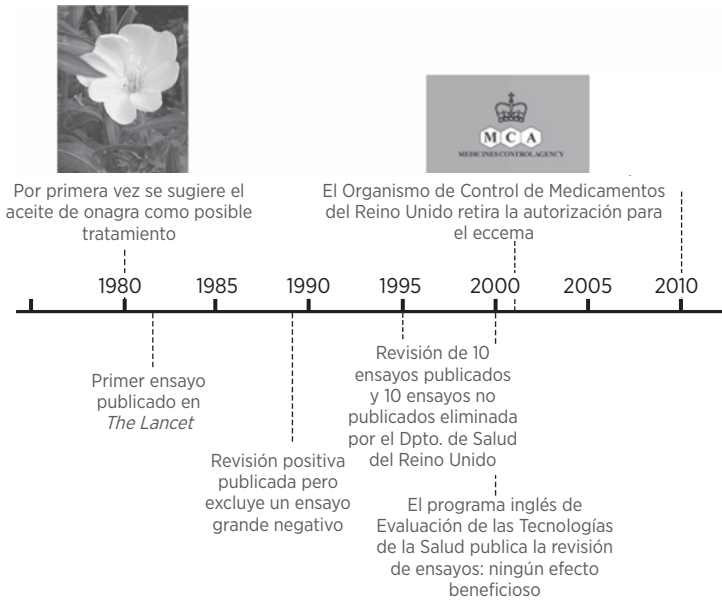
MCA
MEDICINES CONTROL AGENCY

Por primera vez se sugiere el aceite de onagra como posible tratamiento

El Organismo de Control de Medicamentos del Reino Unido retira la autorización para el eccema

1980 1985 1990 1995 2000 2005 2010

Primer ensayo publicado en *The Lancet*

Revisión positiva publicada pero excluye un ensayo grande negativo

Revisión de 10 ensayos publicados y 10 ensayos no publicados eliminada por el Dpto. de Salud del Reino Unido

El programa inglés de Evaluación de las Tecnologías de la Salud publica la revisión de ensayos: ningún efecto beneficioso